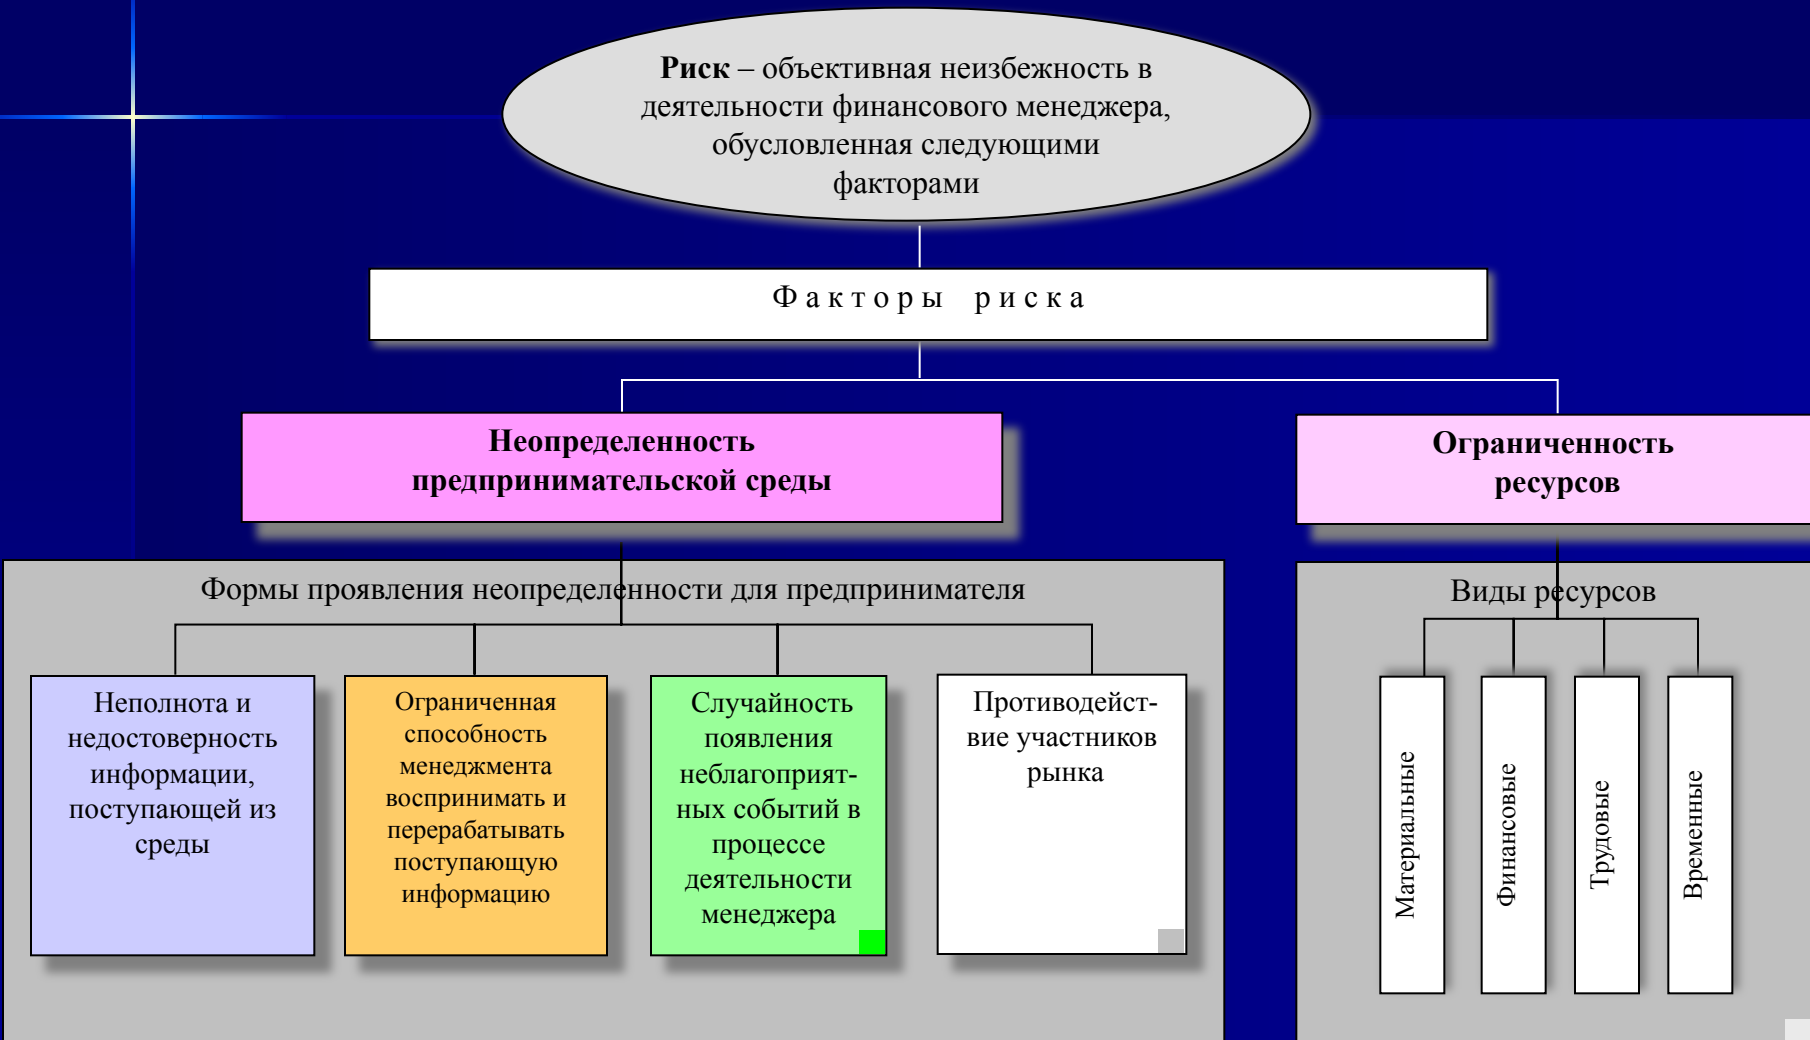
**Риск** – объективная неизбежность в деятельности финансового менеджера, обусловленная следующими факторами

Факторы риска

**Неопределенность предпринимательской среды**

**Ограниченность ресурсов**

Формы проявления неопределенности для предпринимателя

Неполнота и недостоверность информации, поступающей из среды

Ограниченная способность менеджмента воспринимать и перерабатывать поступающую информацию

Случайность появления неблагоприятных событий в процессе деятельности менеджера

Противодействие участников рынка

Виды ресурсов

Материальные

Финансовые

Трудовые

Временные